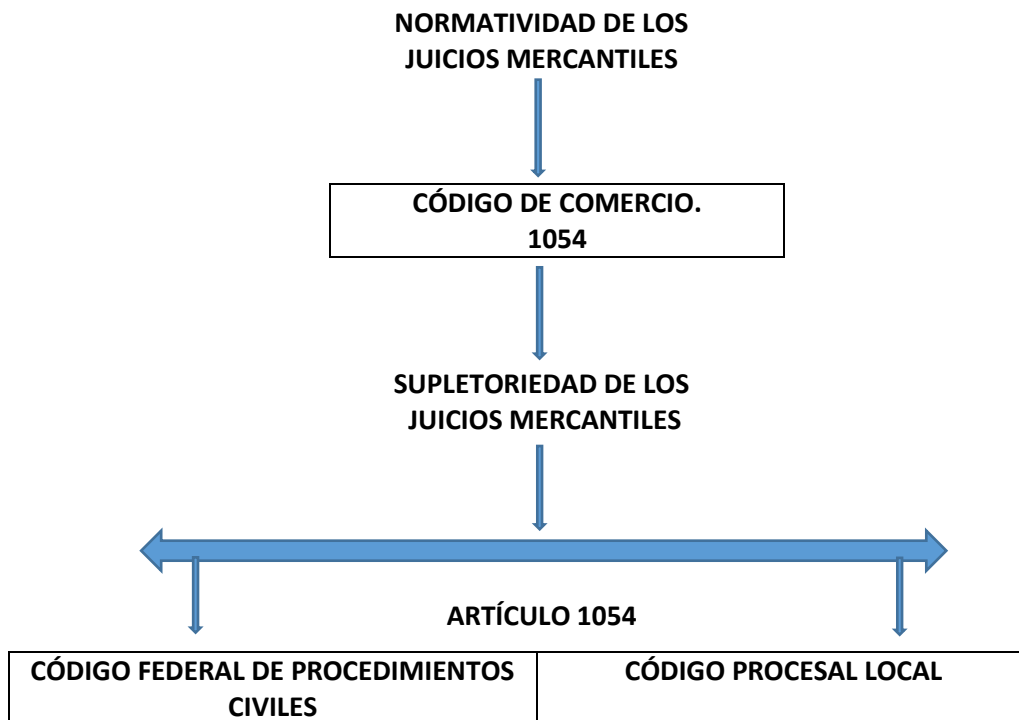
NORMATIVIDAD DE LOS JUICIOS MERCANTILES

CÓDIGO DE COMERCIO.
1054

SUPLETORIEDAD DE LOS JUICIOS MERCANTILES

ARTÍCULO 1054

| CÓDIGO FEDERAL DE PROCEDIMIENTOS CIVILES | CÓDIGO PROCESAL LOCAL |
|---|---|